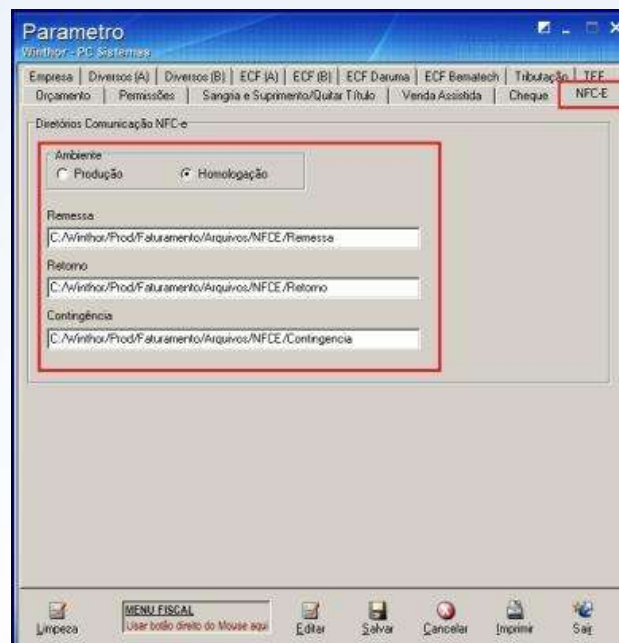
Parametro
Winthor - PC Sistemas

Empresa | Diversos (A) | Diversos (B) | ECF (A) | ECF (B) | ECF Daruma | ECF Bematech | Tributação | TEF
Orçamento | Permissões | Sangria e Suprimento/Quitar Título | Venda Assistida | Cheque | NFC-E

Diretórios Comunicação NFC-e

Ambiente
Produção
Homologação

Remessa
C:/Winthor/Prod/Faturamento/Arquivos/NFCE/Remessa

Retorno
C:/Winthor/Prod/Faturamento/Arquivos/NFCE/Retorno

Contingência
C:/Winthor/Prod/Faturamento/Arquivos/NFCE/Contingencia

Limpeza
MENU FISCAL
Usar botão direito do Mouse aqui
Editar
Salvar
Cancelar
Imprimir
Sair